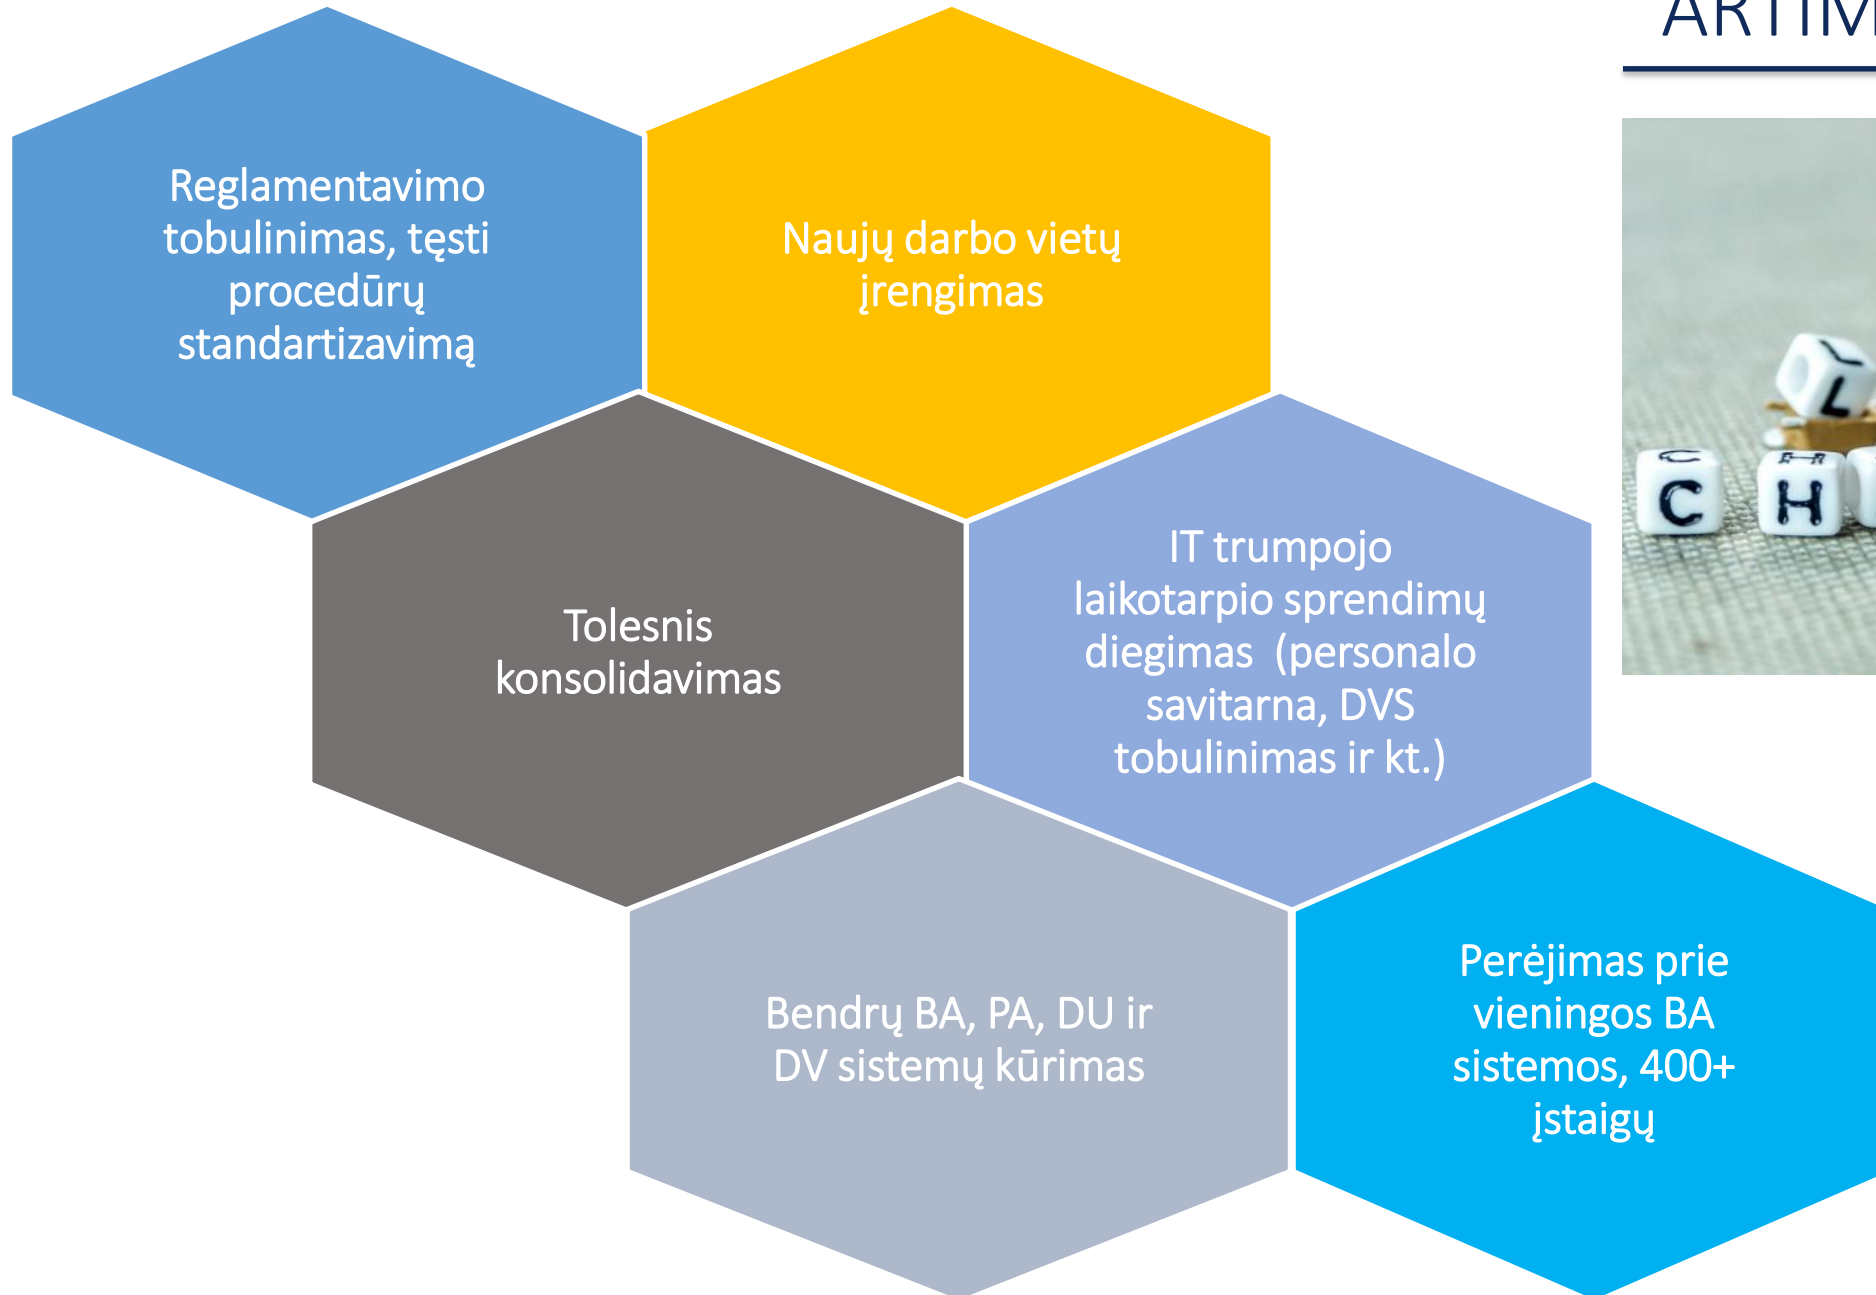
ARTIM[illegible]

Reglamentavimo tobulinimas, tęsti procedūrų standartizavimą

Naujų darbo vietų įrengimas

Tolesnis konsolidavimas

IT trumpojo laikotarpio sprendimų diegimas (personalo savitarna, DVS tobulinimas ir kt.)

Bendrų BA, PA, DU ir DV sistemų kūrimas

Perėjimas prie vieningos BA sistemos, 400+ įstaigų

C H